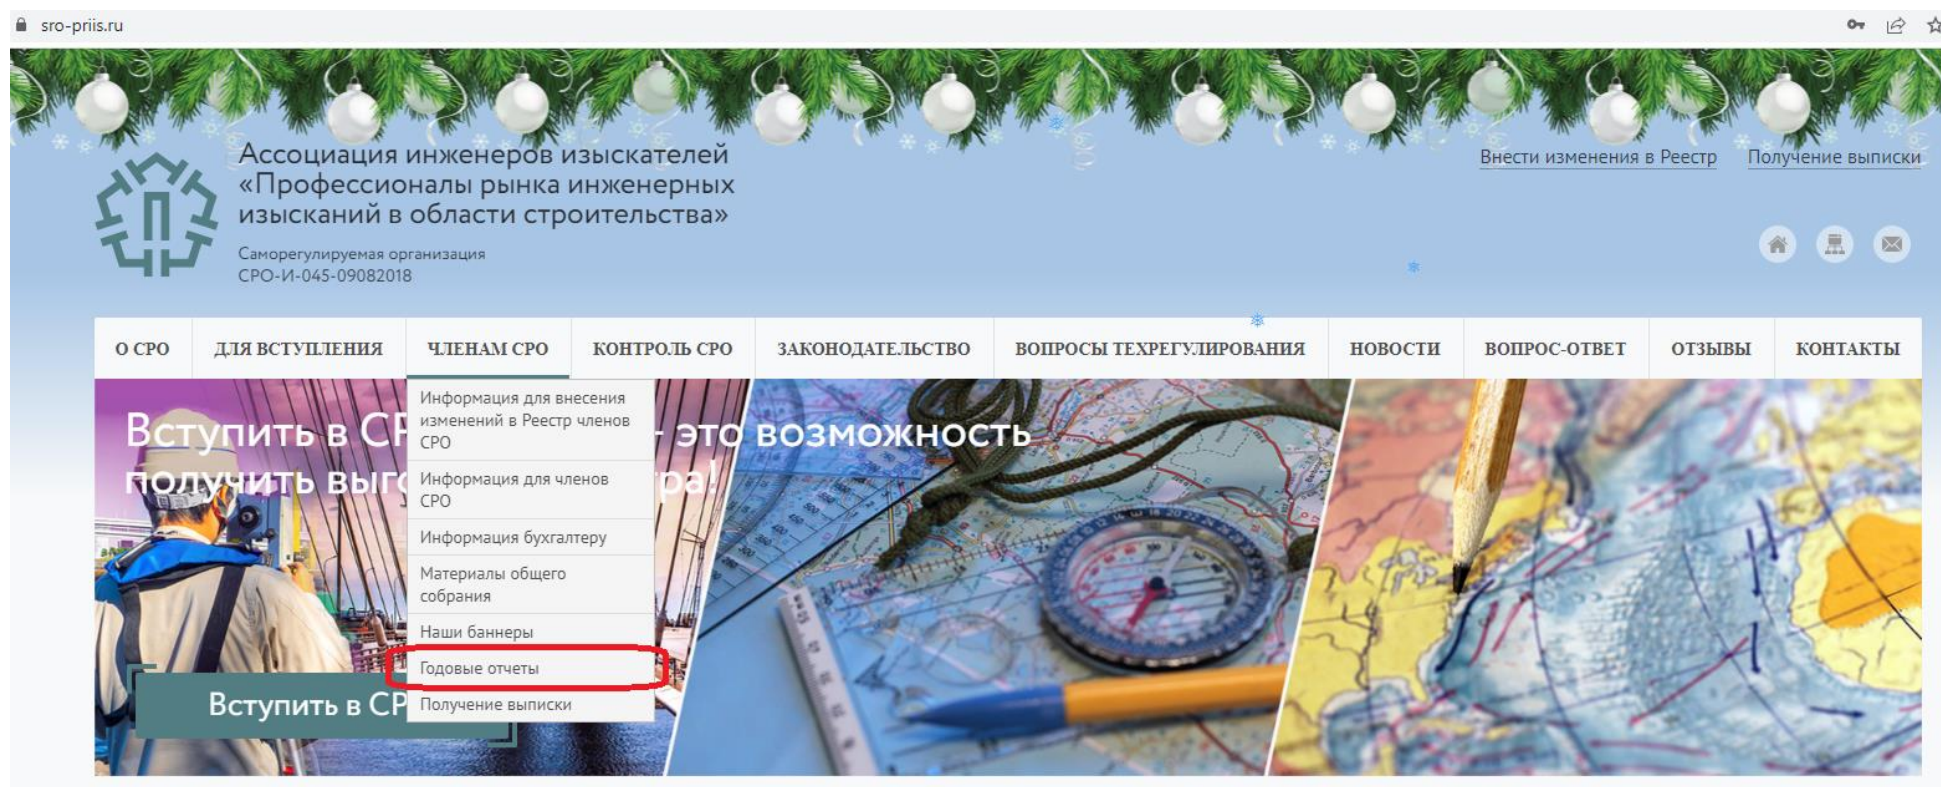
sro-priis.ru

Ассоциация инженеров изыскателей «Профессионалы рынка инженерных изысканий в области строительства»

Саморегулируемая организация
СРО-И-045-09082018

Внести изменения в Реестр
Получение выписки

О СРО | ДЛЯ ВСТУПЛЕНИЯ | ЧЛЕНАМ СРО | КОНТРОЛЬ СРО | ЗАКОНОДАТЕЛЬСТВО | ВОПРОСЫ ТЕХРЕГУЛИРОВАНИЯ | НОВОСТИ | ВОПРОС-ОТВЕТ | ОТЗЫВЫ | КОНТАКТЫ

Информация для внесения изменений в Реестр членов СРО
Информация для членов СРО
Информация бухгалтеру
Материалы общего собрания
Наши баннеры
Годовые отчеты
Получение выписки

Вступить в СР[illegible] - это возможность получить выг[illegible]ра!

Вступить в СР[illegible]